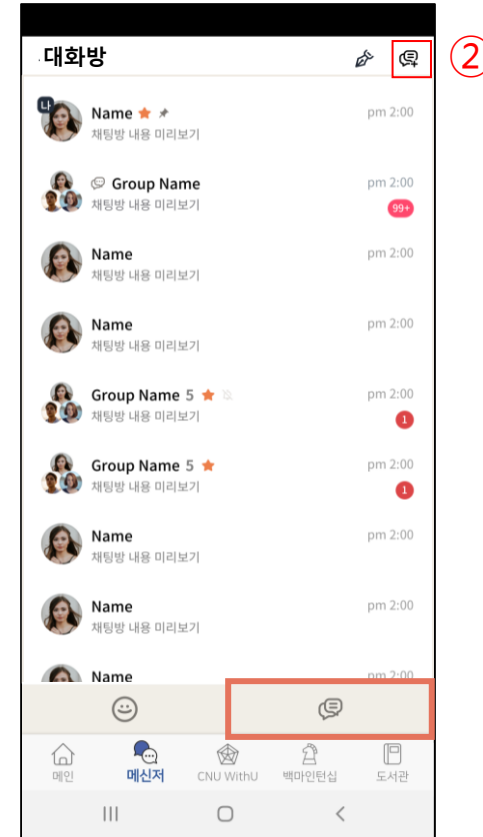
대화방

②

나 Name
채팅방 내용 미리보기
pm 2:00

Group Name
채팅방 내용 미리보기
pm 2:00
99+

Name
채팅방 내용 미리보기
pm 2:00

Name
채팅방 내용 미리보기
pm 2:00

Group Name 5
채팅방 내용 미리보기
pm 2:00
1

Group Name 5
채팅방 내용 미리보기
pm 2:00
1

Name
채팅방 내용 미리보기
pm 2:00

Name
채팅방 내용 미리보기
pm 2:00

Name
pm 2:00

메인 메신저 CNU WithU 백마인턴십 도서관